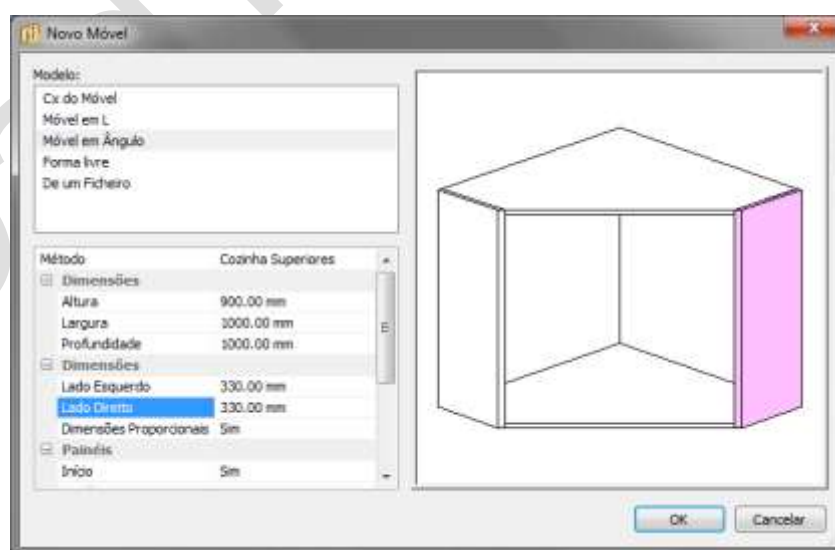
Novo Móvel

Modelo:
Cx do Móvel
Móvel em L
Móvel em Ângulo
Forma livre
De um Ficheiro

| Método | Cozinha Superiores |
|---|---|
| Dimensões | |
| Altura | 900.00 mm |
| Largura | 1000.00 mm |
| Profundidade | 1000.00 mm |
| Dimensões | |
| Lado Esquerdo | 330.00 mm |
| Lado Direito | 330.00 mm |
| Dimensões Proporcionais | Sim |
| Painéis | |
| Início | Sim |

OK
Cancelar